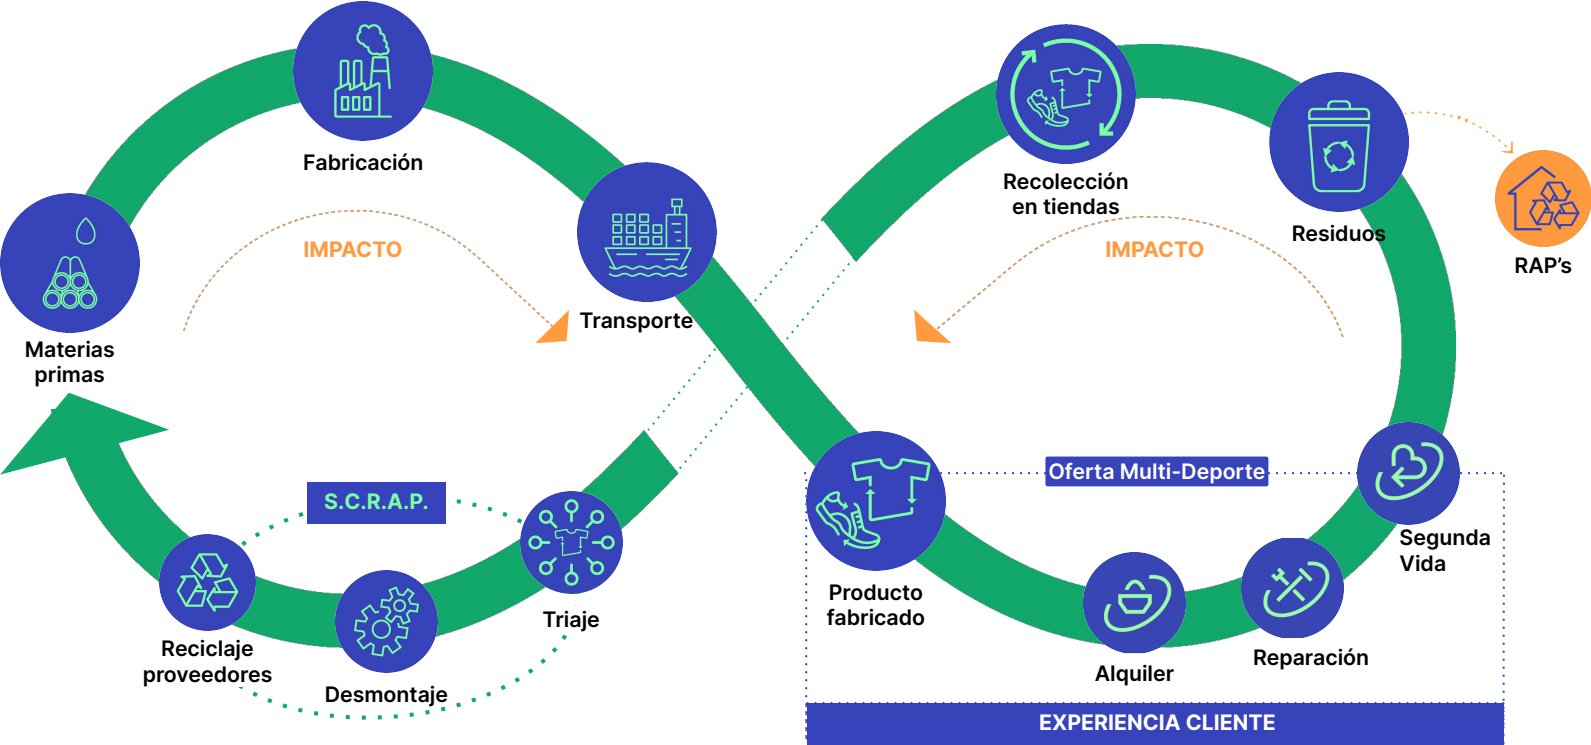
Fabricación

Materias primas

IMPACTO

Transporte

Recolección en tiendas

Residuos

RAP's

IMPACTO

S.C.R.A.P.

Reciclaje proveedores

Desmontaje

Triaje

Oferta Multi-Deporte

Producto fabricado

Segunda Vida

Alquiler

Reparación

EXPERIENCIA CLIENTE